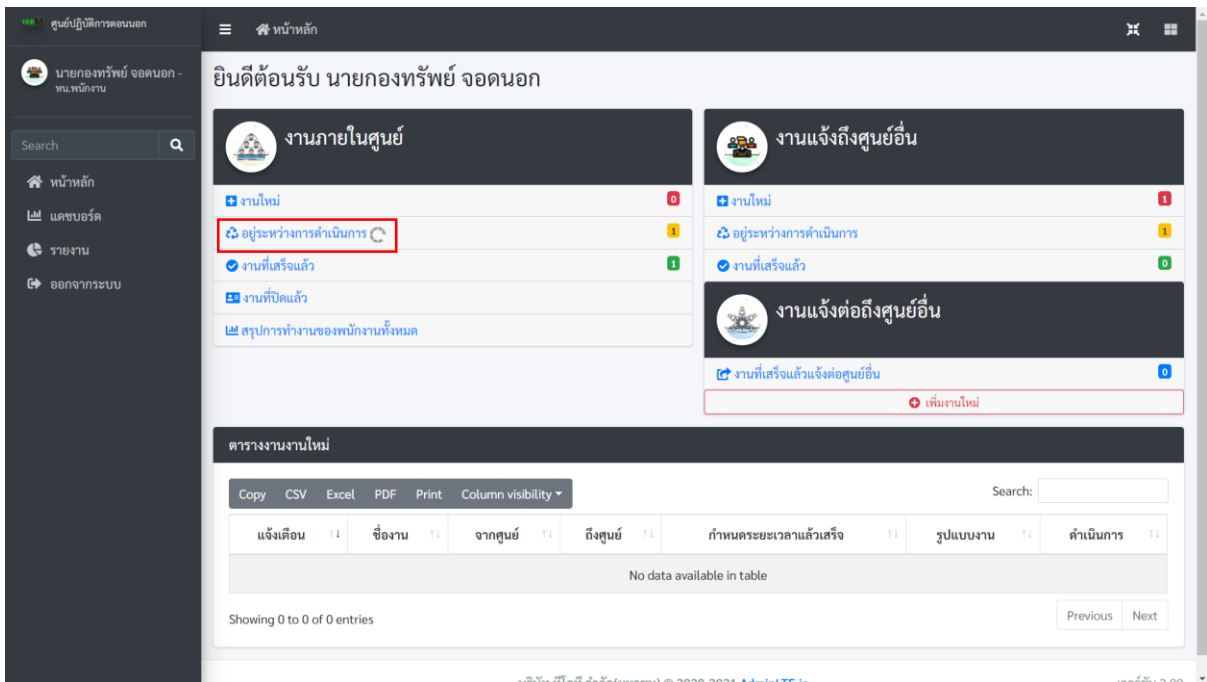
ศูนย์ปฏิบัติการดอนนอก

นายกองทรัพย์ จอดนอก - หน.พนักงาน

Search

หน้าหลัก
แดชบอร์ด
รายงาน
ออกจากระบบ

หน้าหลัก

ยินดีต้อนรับ นายกองทรัพย์ จอดนอก

งานภายในศูนย์

งานใหม่ 0
อยู่ระหว่างการดำเนินการ 1
งานที่เสร็จแล้ว 1
งานที่ปิดแล้ว
สรุปการทำงานของพนักงานทั้งหมด

งานแจ้งถึงศูนย์อื่น

งานใหม่ 1
อยู่ระหว่างการดำเนินการ 1
งานที่เสร็จแล้ว 0

งานแจ้งต่อถึงศูนย์อื่น

งานที่เสร็จแล้วแจ้งต่อศูนย์อื่น 0
เพิ่มงานใหม่

ตารางงานงานใหม่

Copy CSV Excel PDF Print Column visibility

Search:

| แจ้งเตือน | ชื่องาน | จากศูนย์ | ถึงศูนย์ | กำหนดระยะเวลาแล้วเสร็จ | รูปแบบงาน | ดำเนินการ |
|---|---|---|---|---|---|---|
| No data available in table | | | | | | |

Showing 0 to 0 of 0 entries

Previous Next

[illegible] © 2020-2021 AdminLTE.io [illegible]